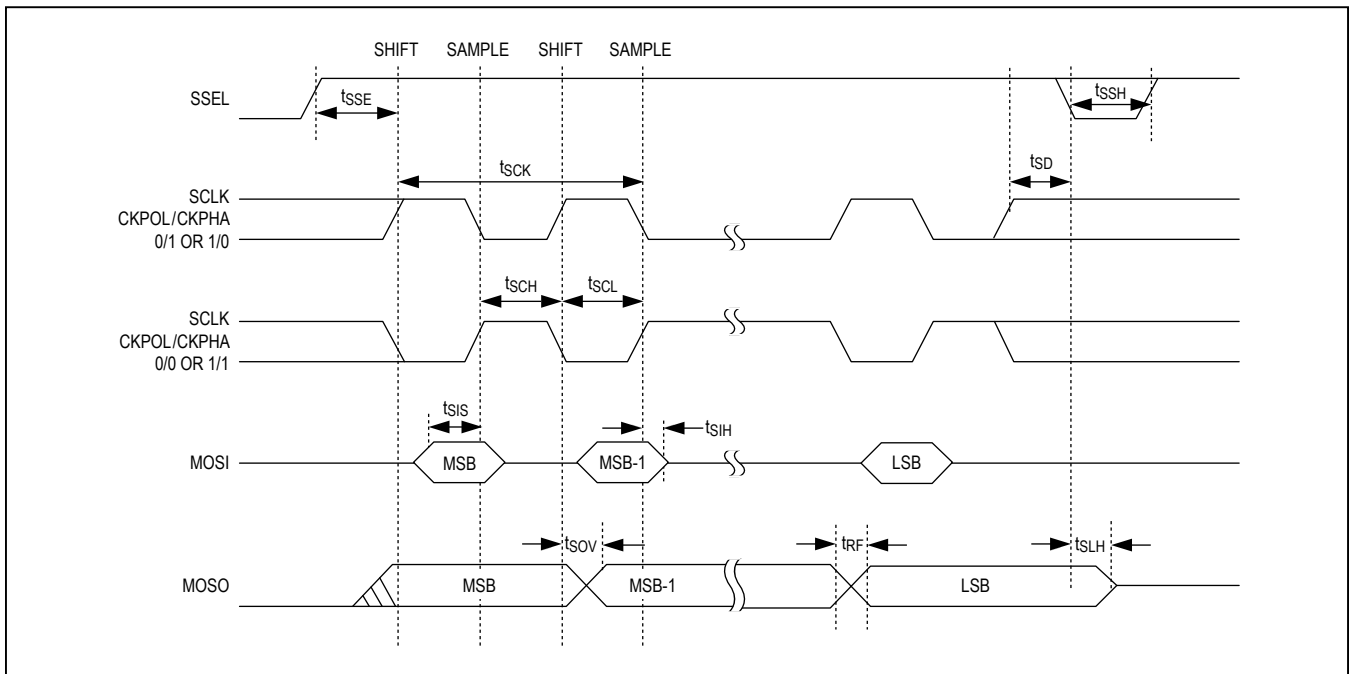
SHIFT SAMPLE SHIFT SAMPLE

SSEL

$t_{SSE}$

$t_{SSH}$

$t_{SCK}$

$t_{SD}$

SCLK
CKPOL/CKPHA
0/1 OR 1/0

$t_{SCH}$ $t_{SCL}$

SCLK
CKPOL/CKPHA
0/0 OR 1/1

$t_{SIS}$

$t_{SIH}$

MOSI

MSB

MSB-1

LSB

$t_{SOV}$

$t_{RF}$

$t_{SLH}$

MOSO

MSB

MSB-1

LSB